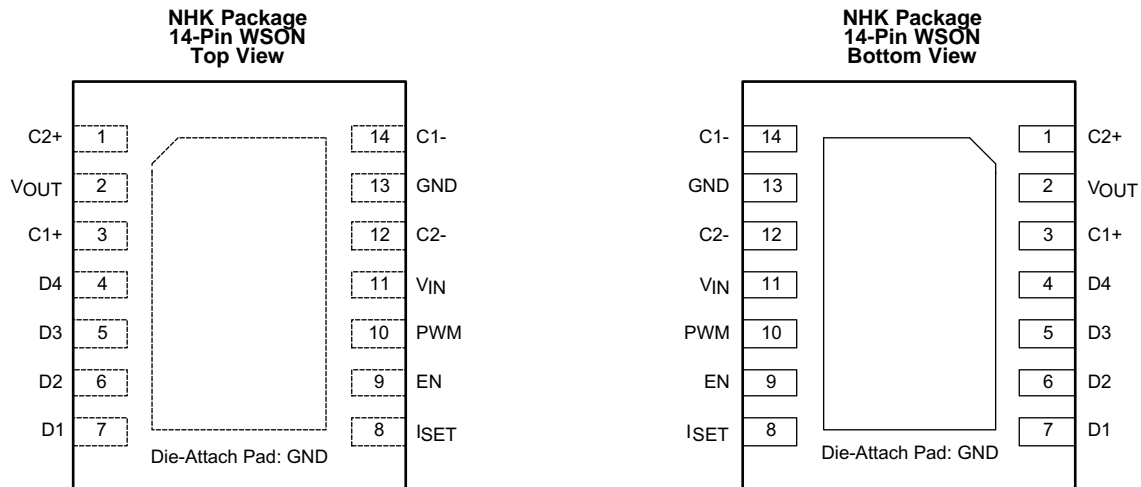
NHK Package
14-Pin WSON
Top View

C2+ 1
VOUT 2
C1+ 3
D4 4
D3 5
D2 6
D1 7

14 C1-
13 GND
12 C2-
11 VIN
10 PWM
9 EN
8 ISET

Die-Attach Pad: GND

NHK Package
14-Pin WSON
Bottom View

C1- 14
GND 13
C2- 12
VIN 11
PWM 10
EN 9
ISET 8

1 C2+
2 VOUT
3 C1+
4 D4
5 D3
6 D2
7 D1

Die-Attach Pad: GND